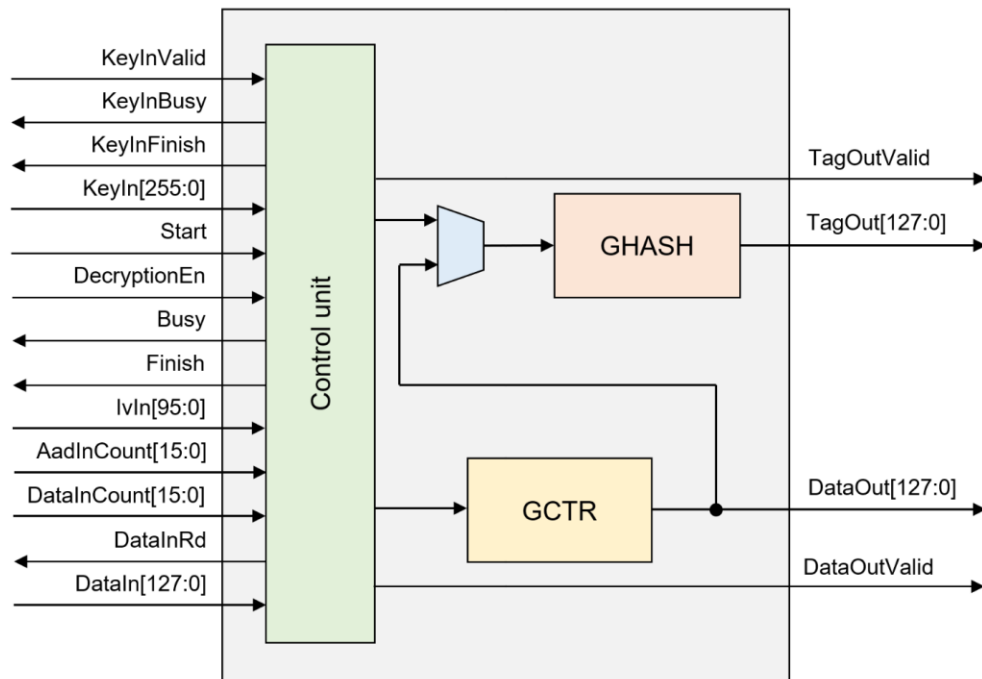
KeyInValid
KeyInBusy
KeyInFinish
KeyIn[255:0]
Start
DecryptionEn
Busy
Finish
IvIn[95:0]
AadInCount[15:0]
DataInCount[15:0]
DataInRd
DataIn[127:0]

Control unit

TagOutValid
TagOut[127:0]
GHASH

GCTR
DataOut[127:0]
DataOutValid